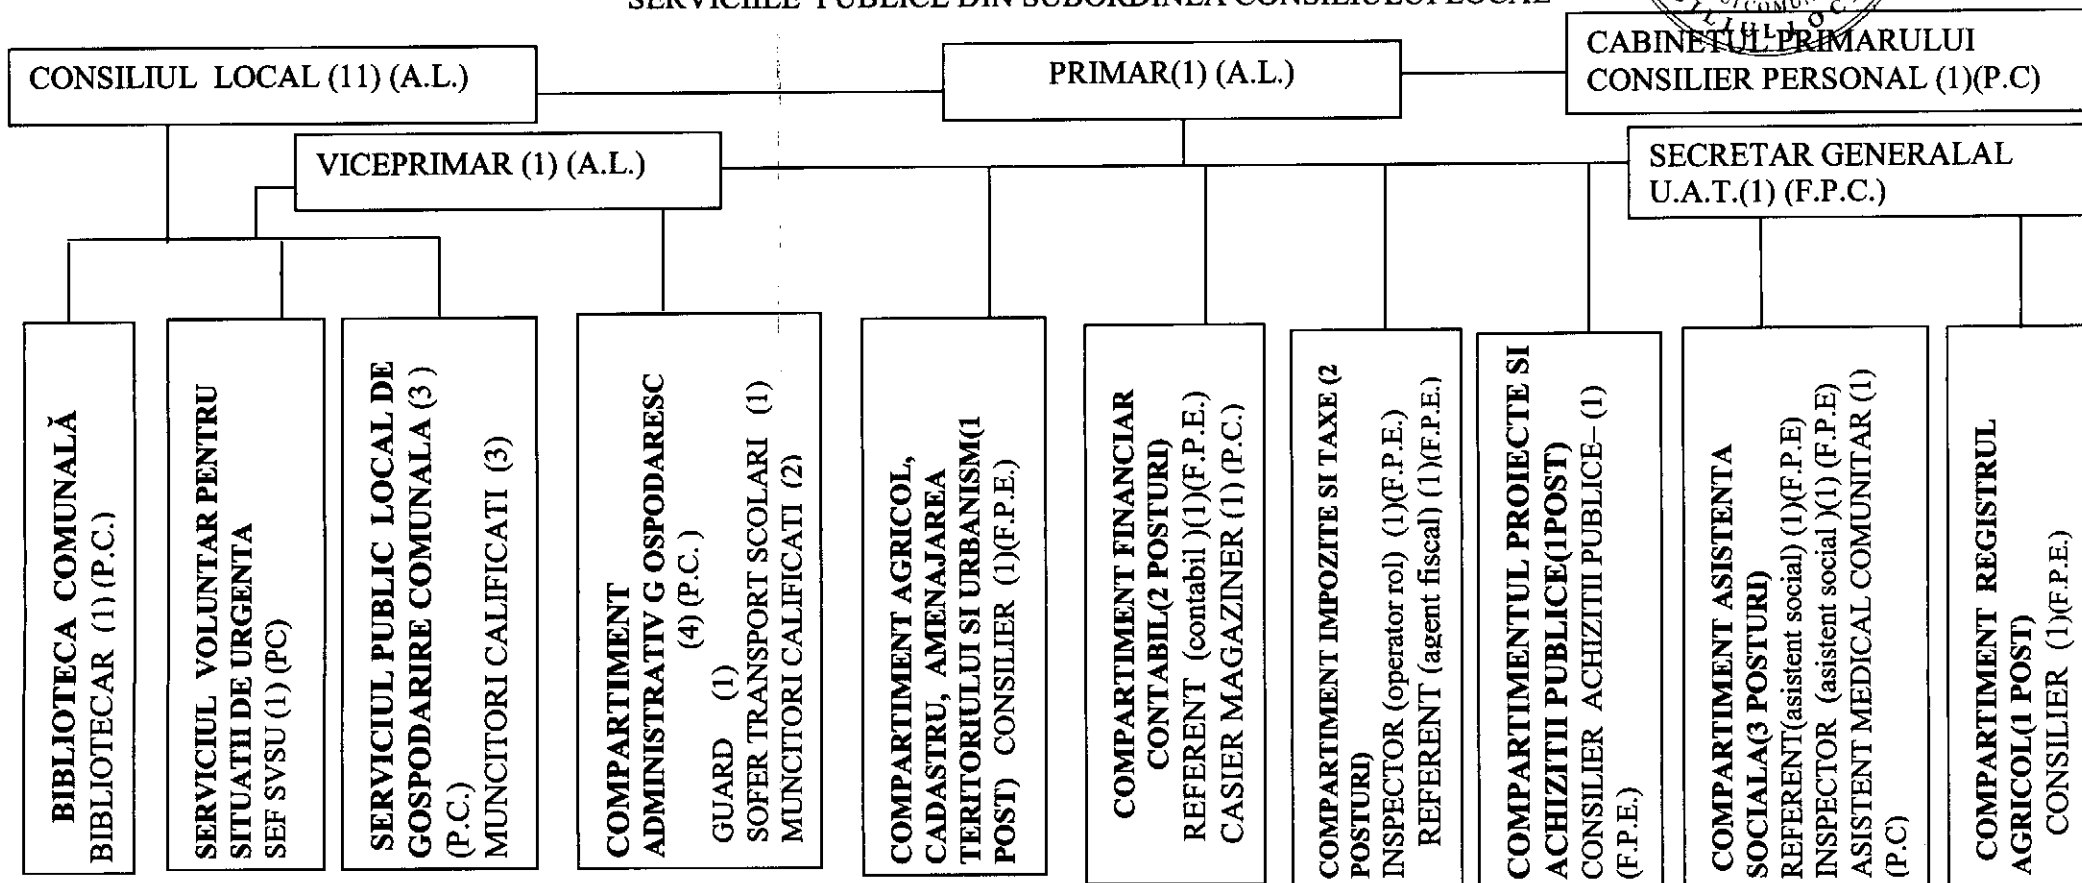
SERVICIILE PUBLICE DIN SUBORDINEA CONSILIULUI LOCAL

CONSILIUL LOCAL (11) (A.L.)

PRIMAR(1) (A.L.)

CABINETUL PRIMARULUI CONSILIER PERSONAL (1)(P.C)

VICEPRIMAR (1) (A.L.)

SECRETAR GENERALAL U.A.T.(1) (F.P.C.)

BIBLIOTECA COMUNALĂ BIBLIOTECAR (1) (P.C.)

SERVICIUL VOLUNTAR PENTRU SITUATII DE URGENTA SEF SVSU (1) (PC)

SERVICIUL PUBLIC LOCAL DE GOSPODARIRE COMUNALA (3 ) (P.C.) MUNCITORI CALIFICATI (3)

COMPARTIMENT ADMINISTRATIV G OSPODARESC (4) (P.C. ) GUARD (1) SOFER TRANSPORT SCOLARI (1) MUNCITORI CALIFICATI (2)

COMPARTIMENT AGRICOL, CADASTRU, AMENAJAREA TERITORIULUI SI URBANISM(1 POST) CONSILIER (1)(F.P.E.)

COMPARTIMENT FINANCIAR CONTABIL(2 POSTURI) REFERENT (contabil )(1)(F.P.E.) CASIER MAGAZINER (1) (P.C.)

COMPARTIMENT IMPOZITE SI TAXE (2 POSTURI) INSPECTOR (operator rol) (1)(F.P.E.) REFERENT (agent fiscal) (1)(F.P.E.)

COMPARTIMENTUL PROIECTE SI ACHIZITII PUBLICE(1POST) CONSILIER ACHIZITII PUBLICE– (1) (F.P.E.)

COMPARTIMENT ASISTENTA SOCIALA(3 POSTURI) REFERENT(asistent social) (1)(F.P.E) INSPECTOR (asistent social )(1) (F.P.E) ASISTENT MEDICAL COMUNITAR (1) (P.C)

COMPARTIMENT REGISTRUL AGRICOL(1 POST) CONSILIER (1)(F.P.E.)